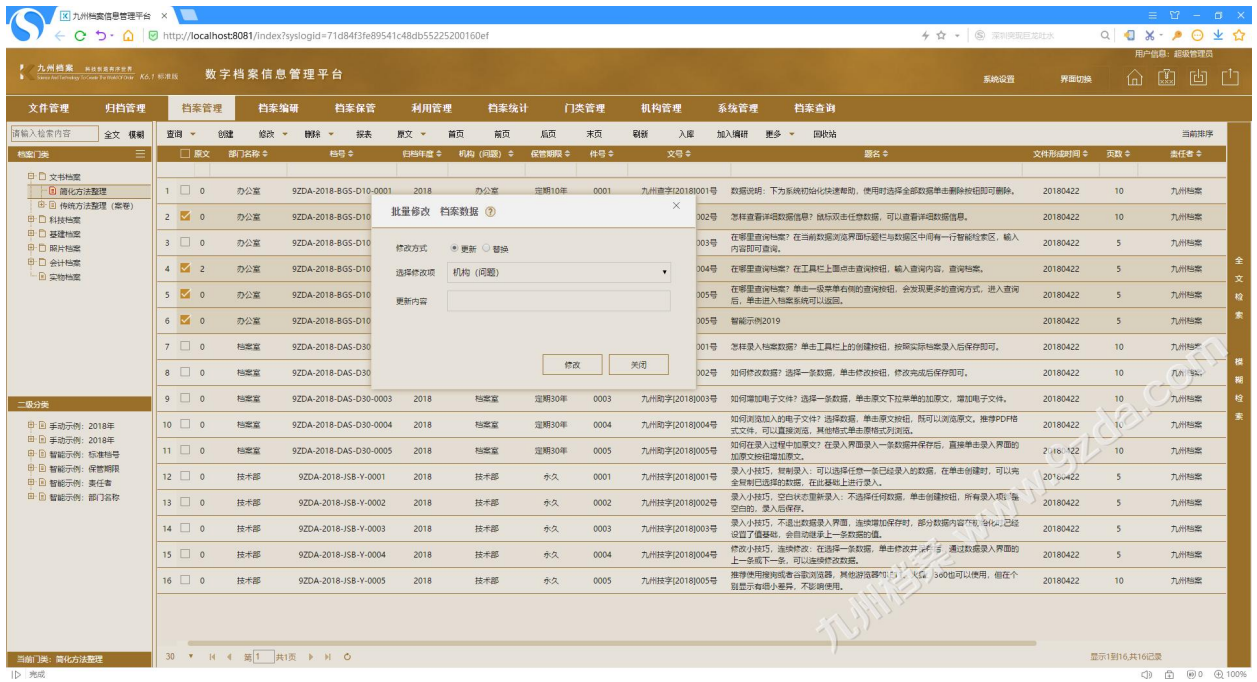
九州档案信息管理平台 ×

http://localhost:8081/index?sysloigid=71d84f3fe89541c48db55225200160ef

用户信息：超级管理员

九州档案 K6.1 标准版

数字档案信息管理平台

系统设置　界面切换

文件管理　归档管理　档案管理　档案编研　档案保管　利用管理　档案统计　门类管理　机构管理　系统管理　档案查询

请输入检索内容　全文　模糊

查询　创建　修改　删除　报表　原文　首页　前页　后页　末页　刷新　入库　加入编研　更多　回收站　当前排序

档案门类

文书档案
简化方法整理
传统方法整理（案卷）
科技档案
基建档案
照片档案
会计档案
实物档案

二级分类

手动示例：2018年
手动示例：2018年
智能示例：标准档号
智能示例：保管期限
智能示例：责任者
智能示例：部门名称

当前门类：简化方法整理

| | 原文 | 部门名称 | 档号 | 归档年度 | 机构（问题） | 保管期限 | 件号 | 文号 | 题名 | 文件形成时间 | 页数 | 责任者 |
|---|---|---|---|---|---|---|---|---|---|---|---|---|
| 1 | 0 | 办公室 | 9ZDA-2018-BGS-D10-0001 | 2018 | 办公室 | 定期10年 | 0001 | 九州查字[2018]001号 | 数据说明：下为系统初始化快速帮助，使用时选择全部数据单击删除按钮即可删除。 | 20180422 | 10 | 九州档案 |
| 2 | 0 | 办公室 | 9ZDA-2018-BGS-D10 | | | | | 002号 | 怎样查看详细数据信息？鼠标双击任意数据，可以查看详细数据信息。 | 20180422 | 10 | 九州档案 |
| 3 | 0 | 办公室 | 9ZDA-2018-BGS-D10 | | | | | 003号 | 在哪里查询档案？在当前数据浏览界面标题栏与数据区中间有一行智能检索区，输入内容即可查询。 | 20180422 | 5 | 九州档案 |
| 4 | 2 | 办公室 | 9ZDA-2018-BGS-D10 | | | | | 004号 | 在哪里查询档案？在工具栏上面点击查询按钮，输入查询内容，查询档案。 | 20180422 | 5 | 九州档案 |
| 5 | 0 | 办公室 | 9ZDA-2018-BGS-D10 | | | | | 005号 | 在哪里查询档案？单击一级菜单右侧的查询按钮，会发现更多的查询方式，进入查询后，单击进入档案系统可以返回。 | 20180422 | 5 | 九州档案 |
| 6 | 0 | 办公室 | 9ZDA-2018-BGS-D10 | | | | | 005号 | 智能示例2019 | 20180422 | 5 | 九州档案 |
| 7 | 0 | 档案室 | 9ZDA-2018-DAS-D30 | | | | | 001号 | 怎样录入档案数据？单击工具栏上的创建按钮，按照实际档案录入后保存即可。 | 20180422 | 10 | 九州档案 |
| 8 | 0 | 档案室 | 9ZDA-2018-DAS-D30 | | | | | 002号 | 如何修改数据？选择一条数据，单击修改按钮，修改完成后保存即可。 | 20180422 | 10 | 九州档案 |
| 9 | 0 | 档案室 | 9ZDA-2018-DAS-D30-0003 | 2018 | 档案室 | 定期30年 | 0003 | 九州购字[2018]003号 | 如何增加电子文件？选择一条数据，单击原文下拉菜单的加原文，增加电子文件。 | 20180422 | 10 | 九州档案 |
| 10 | 0 | 档案室 | 9ZDA-2018-DAS-D30-0004 | 2018 | 档案室 | 定期30年 | 0004 | 九州购字[2018]004号 | 如何浏览加入的电子文件？选择数据，单击原文按钮，既可以浏览原文，推荐PDF格式文件，可以直接浏览，其他格式单击原格式浏览。 | 20180422 | 10 | 九州档案 |
| 11 | 0 | 档案室 | 9ZDA-2018-DAS-D30-0005 | 2018 | 档案室 | 定期30年 | 0005 | 九州购字[2018]005号 | 如何在录入过程中加原文？在录入界面录入一条数据并保存后，直接单击录入界面的加原文按钮增加原文。 | 20180422 | 5 | 九州档案 |
| 12 | 0 | 技术部 | 9ZDA-2018-JSB-Y-0001 | 2018 | 技术部 | 永久 | 0001 | 九州技字[2018]001号 | 录入小技巧，复制录入：可以选择任意一条已经录入的数据，在单击创建时，可以完全复制已选择的数据，在此基础上进行录入。 | 20180422 | 5 | 九州档案 |
| 13 | 0 | 技术部 | 9ZDA-2018-JSB-Y-0002 | 2018 | 技术部 | 永久 | 0002 | 九州技字[2018]002号 | 录入小技巧，空白状态重新录入：不选择任何数据，单击创建按钮，所有录入项目是空白的，录入后保存。 | 20180422 | 5 | 九州档案 |
| 14 | 0 | 技术部 | 9ZDA-2018-JSB-Y-0003 | 2018 | 技术部 | 永久 | 0003 | 九州技字[2018]003号 | 录入小技巧，不退出数据录入界面，连续增加保存时，部分数据内容保持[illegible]已经设置了值继承，会自动继承上一条数据的值。 | 20180422 | 5 | 九州档案 |
| 15 | 0 | 技术部 | 9ZDA-2018-JSB-Y-0004 | 2018 | 技术部 | 永久 | 0004 | 九州技字[2018]004号 | 修改小技巧，连续修改：在选择一条数据，单击修改并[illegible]后，通过数据录入界面的上一条或下一条，可以连续修改数据。 | 20180422 | 5 | 九州档案 |
| 16 | 0 | 技术部 | 9ZDA-2018-JSB-Y-0005 | 2018 | 技术部 | 永久 | 0005 | 九州技字[2018]005号 | 推荐使用搜狗或者谷歌浏览器，其他浏览器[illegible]360也可以使用，但在个别显示有细小差异，不影响使用。 | 20180422 | 5 | 九州档案 |

批量修改　档案数据 ?
修改方式　● 更新　○ 替换
选择修改项　机构（问题）
更新内容
修改　关闭

30　第 1 共1页
显示1到16,共16记录

全文检索
模糊检索

九州档案 www.9zda.com

完成
100%